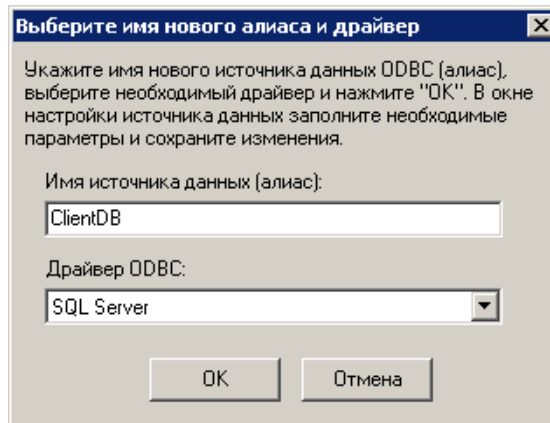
Выберите имя нового алиаса и драйвер

Укажите имя нового источника данных ODBC (алиас), выберите необходимый драйвер и нажмите "OK". В окне настройки источника данных заполните необходимые параметры и сохраните изменения.

Имя источника данных (алиас):

ClientDB

Драйвер ODBC:

SQL Server

OK

Отмена